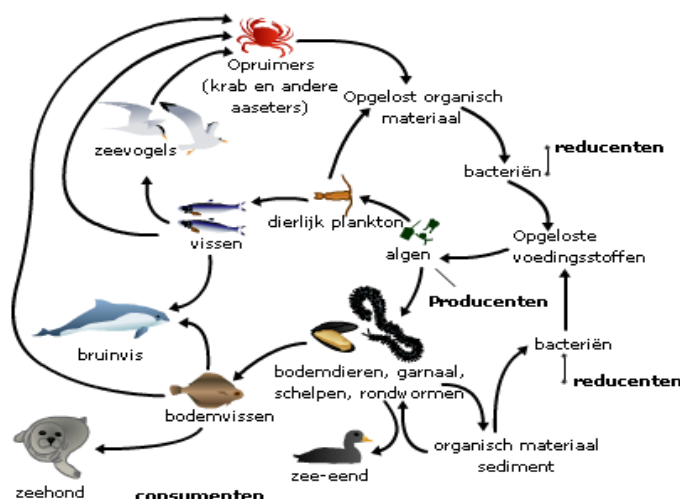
Opruimers (krab en andere aaseters)

Opgelost organisch materiaal

bacteriën

reducenten

zeevogels

vissen

dierlijk plankton

Opgeloste voedingsstoffen

algen

Producenten

bruinvis

bacteriën

reducenten

bodemdieren, garnaal, schelpen, rondwormen

bodemvissen

organisch materiaal sediment

zee-eend

zeehond

consumenten